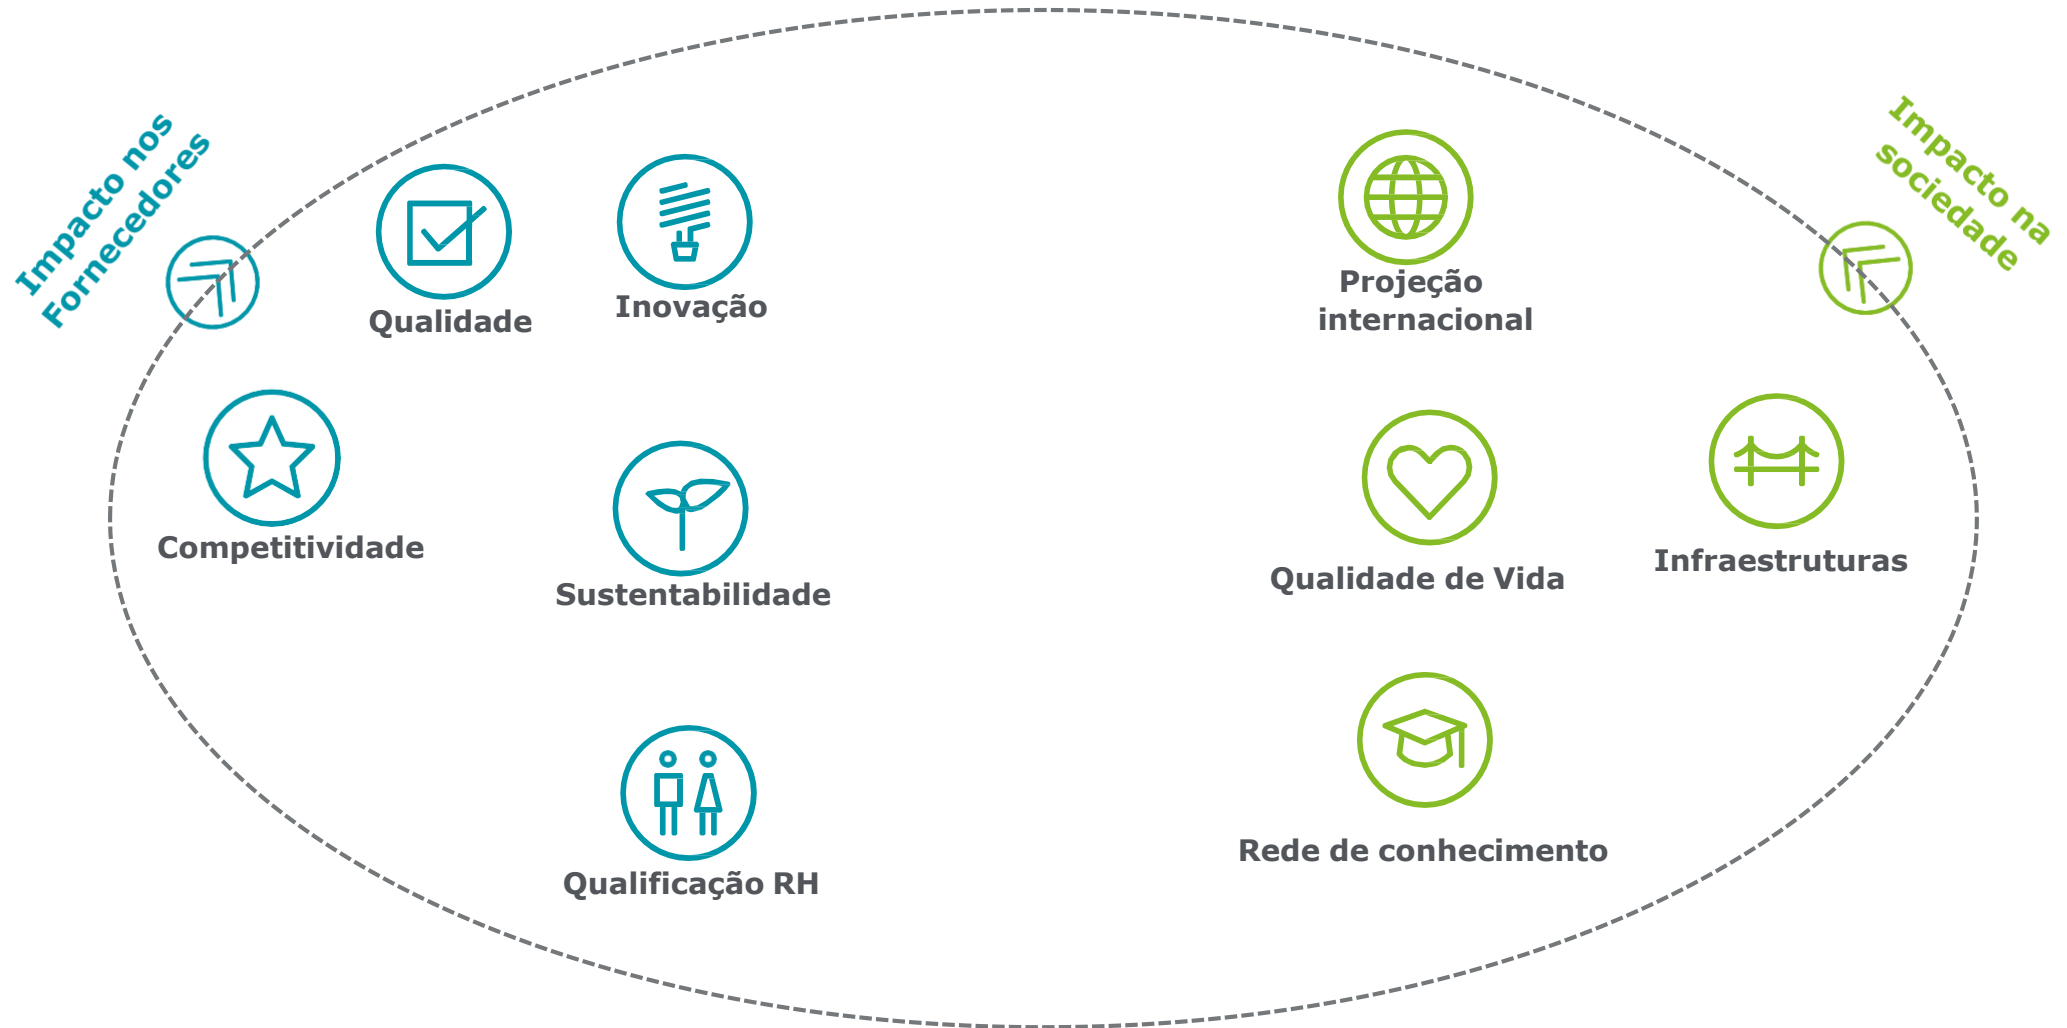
Impacto nos Fornecedores

Qualidade

Inovação

Competitividade

Sustentabilidade

Qualificação RH

Impacto na sociedade

Projeção internacional

Qualidade de Vida

Infraestruturas

Rede de conhecimento